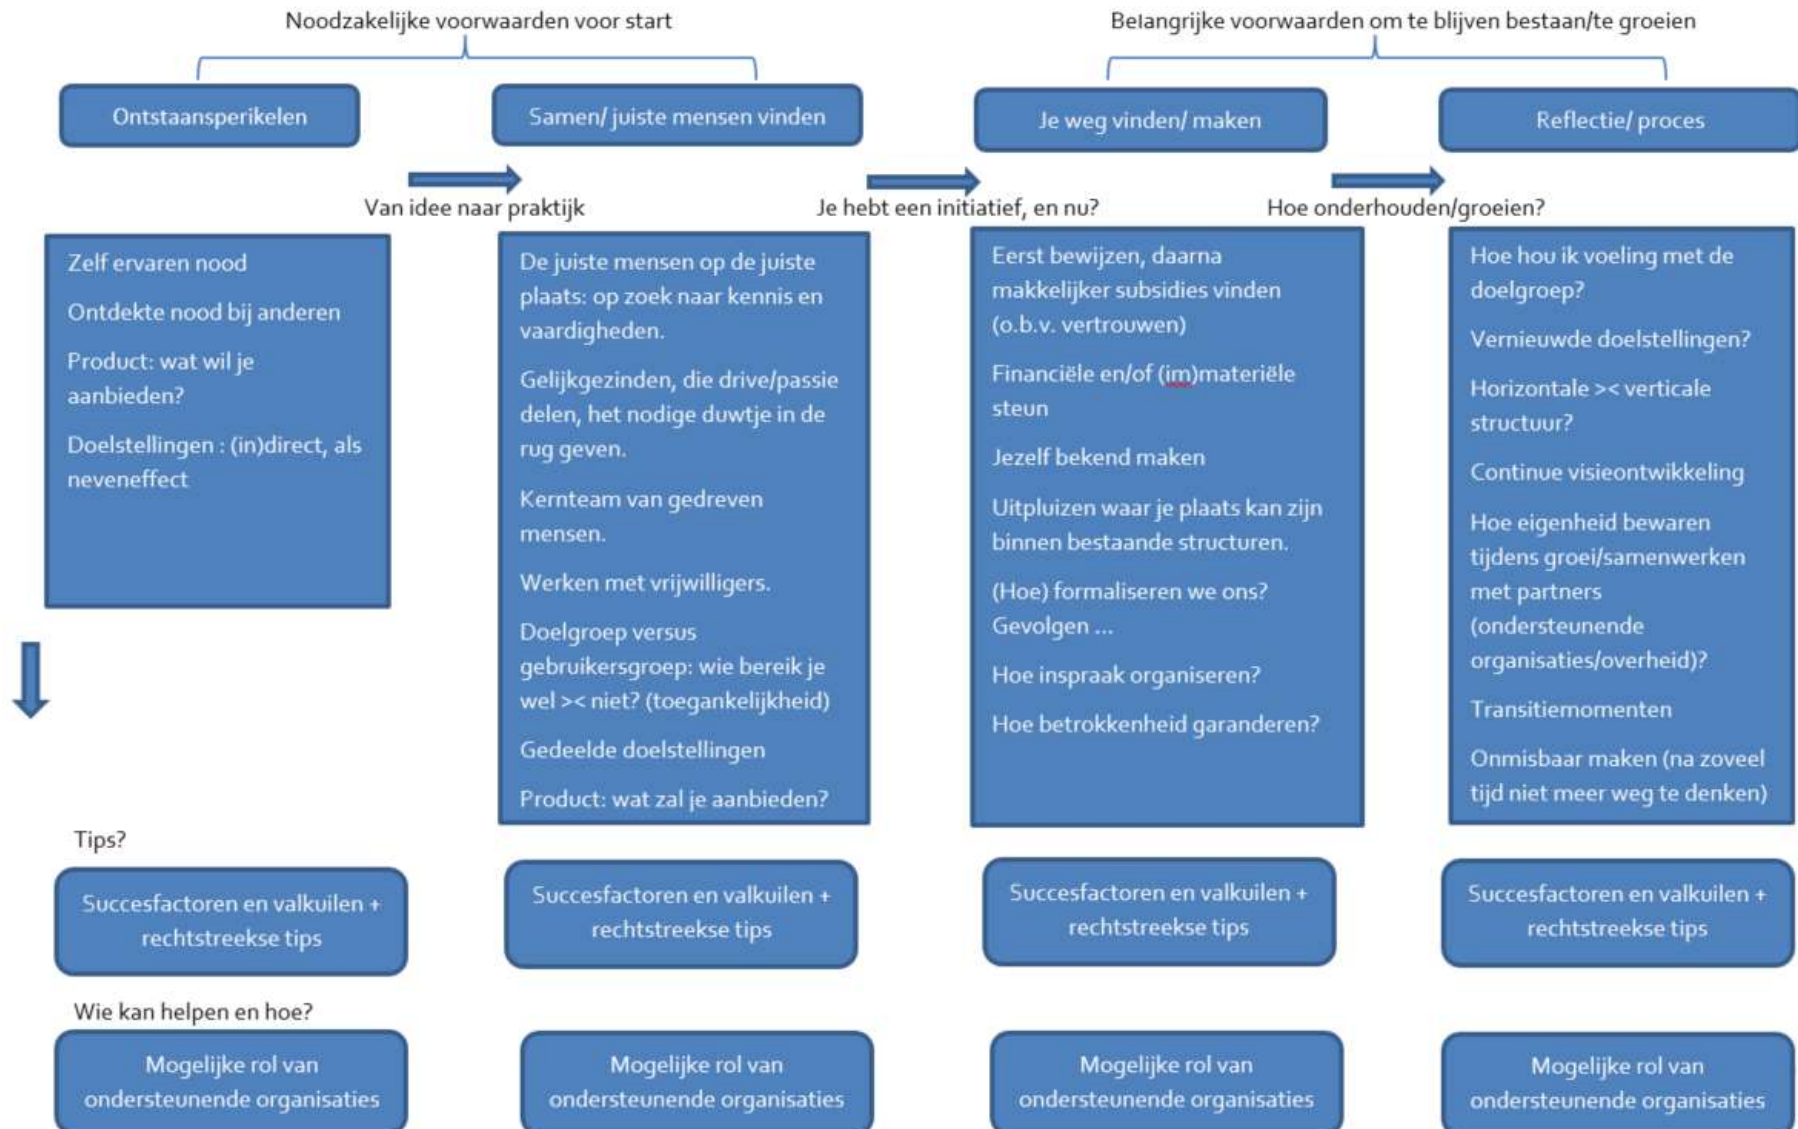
Noodzakelijke voorwaarden voor start

Belangrijke voorwaarden om te blijven bestaan/te groeien

Ontstaansperikelen

Samen/ juiste mensen vinden

Je weg vinden/ maken

Reflectie/ proces

Van idee naar praktijk

Je hebt een initiatief, en nu?

Hoe onderhouden/groeien?

Zelf ervaren nood

Ontdekte nood bij anderen

Product: wat wil je aanbieden?

Doelstellingen : (in)direct, als neveneffect

De juiste mensen op de juiste plaats: op zoek naar kennis en vaardigheden.

Gelijkgezinden, die drive/passie delen, het nodige duwtje in de rug geven.

Kernteam van gedreven mensen.

Werken met vrijwilligers.

Doelgroep versus gebruikersgroep: wie bereik je wel >< niet? (toegankelijkheid)

Gedeelde doelstellingen

Product: wat zal je aanbieden?

Eerst bewijzen, daarna makkelijker subsidies vinden (o.b.v. vertrouwen)

Financiële en/of (im)materiële steun

Jezelf bekend maken

Uitpluizen waar je plaats kan zijn binnen bestaande structuren.

(Hoe) formaliseren we ons? Gevolgen ...

Hoe inspraak organiseren?

Hoe betrokkenheid garanderen?

Hoe hou ik voeling met de doelgroep?

Vernieuwde doelstellingen?

Horizontale >< verticale structuur?

Continue visieontwikkeling

Hoe eigenheid bewaren tijdens groei/samenwerken met partners (ondersteunende organisaties/overheid)?

Transitiemomenten

Onmisbaar maken (na zoveel tijd niet meer weg te denken)

Tips?

Succesfactoren en valkuilen + rechtstreekse tips

Succesfactoren en valkuilen + rechtstreekse tips

Succesfactoren en valkuilen + rechtstreekse tips

Succesfactoren en valkuilen + rechtstreekse tips

Wie kan helpen en hoe?

Mogelijke rol van ondersteunende organisaties

Mogelijke rol van ondersteunende organisaties

Mogelijke rol van ondersteunende organisaties

Mogelijke rol van ondersteunende organisaties